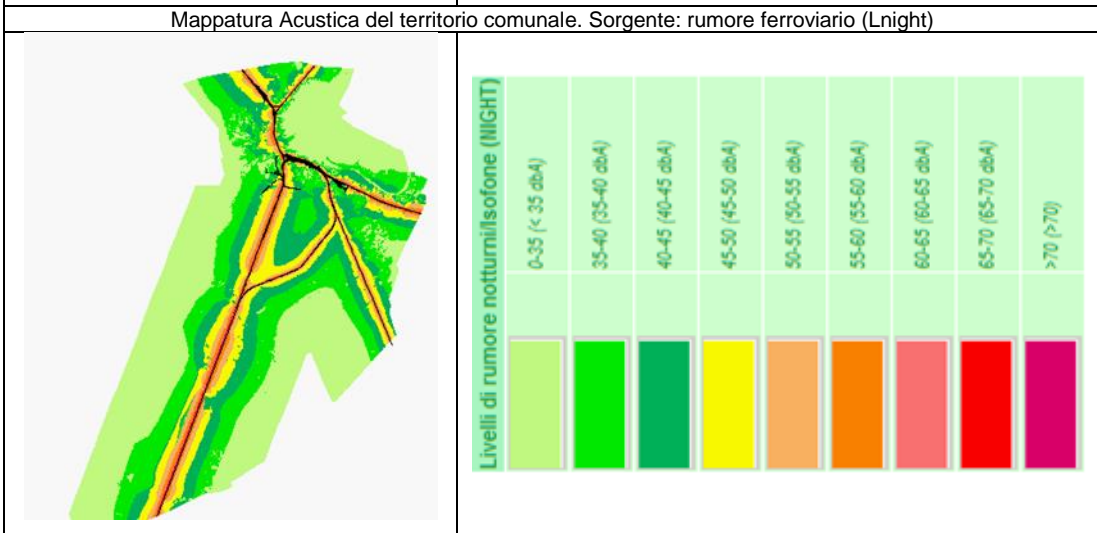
Mappatura Acustica del territorio comunale. Sorgente: rumore ferroviario (Lnight)

Livelli di rumore notturni/Isofone (NIGHT)

0-35 (< 35 dbA)
35-40 (35-40 dbA)
40-45 (40-45 dbA)
45-50 (45-50 dbA)
50-55 (50-55 dbA)
55-60 (55-60 dbA)
60-65 (60-65 dbA)
65-70 (65-70 dbA)
>70 (>70)